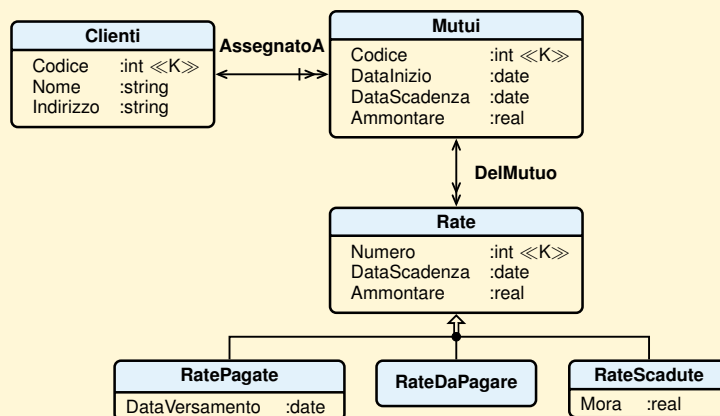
Clienti
Codice :int ≪K≫
Nome :string
Indirizzo :string

AssegnatoA

Mutui
Codice :int ≪K≫
DataInizio :date
DataScadenza :date
Ammontare :real

DelMutuo

Rate
Numero :int ≪K≫
DataScadenza :date
Ammontare :real

RatePagate
DataVersamento :date

RateDaPagare

RateScadute
Mora :real